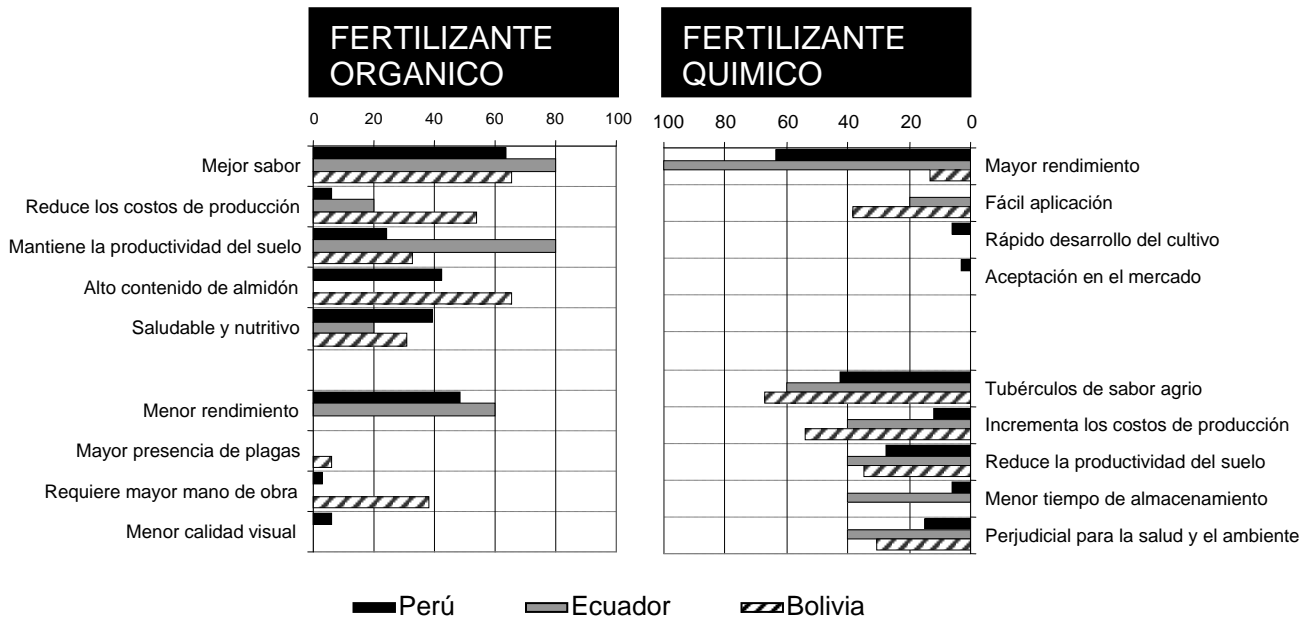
FERTILIZANTE ORGANICO

0 20 40 60 80 100

Mejor sabor
Reduce los costos de producción
Mantiene la productividad del suelo
Alto contenido de almidón
Saludable y nutritivo
Menor rendimiento
Mayor presencia de plagas
Requiere mayor mano de obra
Menor calidad visual

FERTILIZANTE QUIMICO

100 80 60 40 20 0

Mayor rendimiento
Fácil aplicación
Rápido desarrollo del cultivo
Aceptación en el mercado
Tubérculos de sabor agrio
Incrementa los costos de producción
Reduce la productividad del suelo
Menor tiempo de almacenamiento
Perjudicial para la salud y el ambiente

Perú Ecuador Bolivia